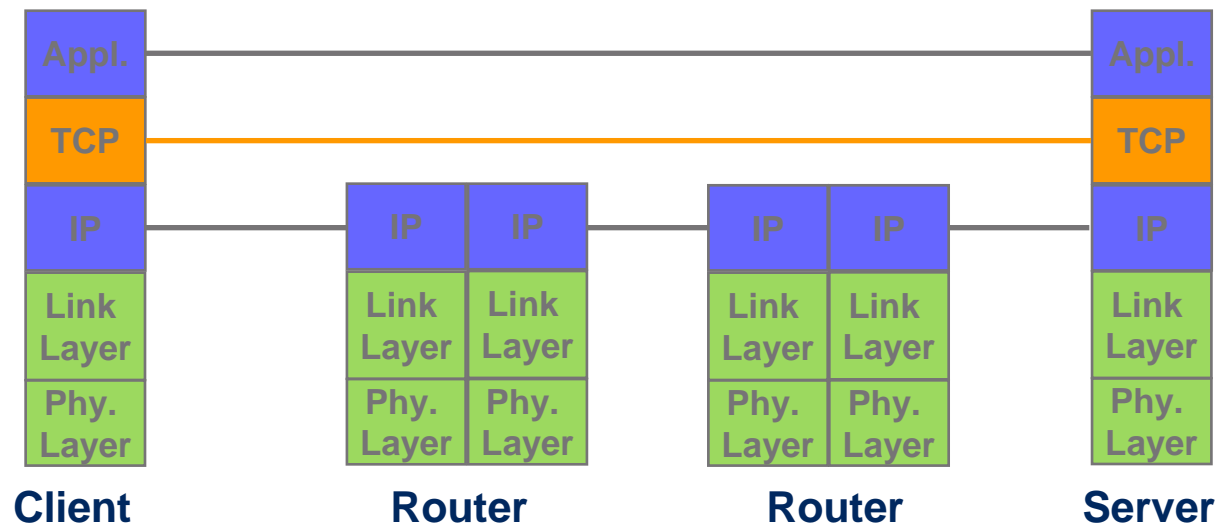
Appl.
TCP
IP
Link Layer
Phy. Layer
Client

IP
IP
Link Layer
Link Layer
Phy. Layer
Phy. Layer
Router

IP
IP
Link Layer
Link Layer
Phy. Layer
Phy. Layer
Router

Appl.
TCP
IP
Link Layer
Phy. Layer
Server